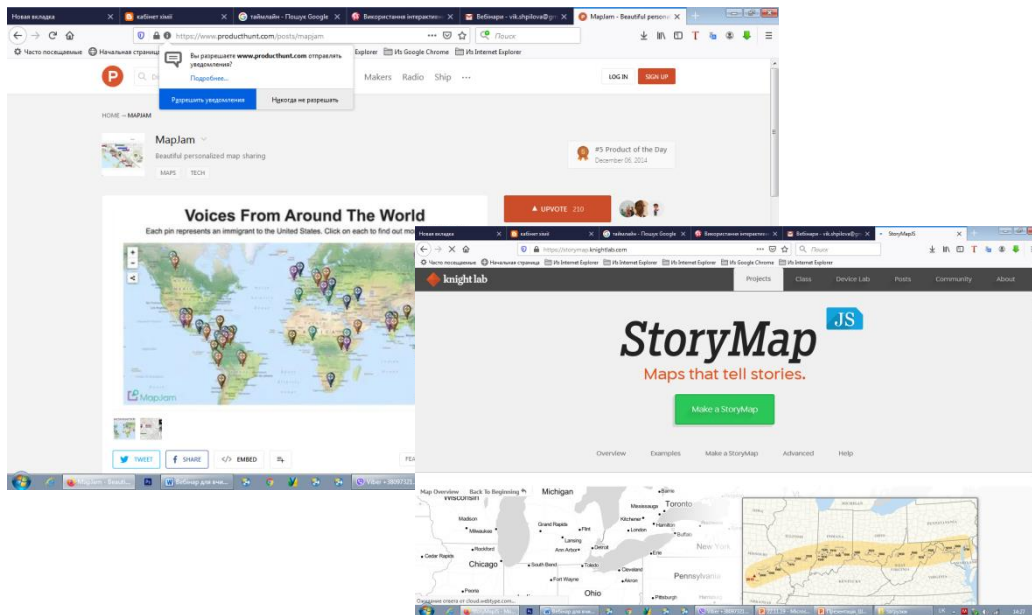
Новая вкладка | кабінет хімії | таймлайн - Пошук Google | Використання інтерактивн | Вебінари - vik.shpilova@gm | MapJam - Beautiful personal

https://www.producthunt.com/posts/mapjam

Поиск

Часто посещаемые | Начальная страница | Explorer | Ifs Google Chrome | Ifs Internet Explorer

Вы разрешаете www.producthunt.com отправлять уведомления?
Подробнее...
Разрешить уведомления | Никогда не разрешать

Makers Radio Ship ···

LOG IN | SIGN UP

HOME → MAPJAM

MapJam
Beautiful personalized map sharing
MAPS | TECH

#5 Product of the Day
December 06, 2014

▲ UPVOTE 210

Voices From Around The World
Each pin represents an immigrant to the United States. Click on each to find out mo

MapJam

TWEET | SHARE | EMBED

Новая вкладка | кабінет хімії | таймлайн - Пошук Google | Використання інтерактивн | Вебінари - vik.shpilova@gm | StoryMapJS

https://storymap.knightlab.com

Поиск

Часто посещаемые | Начальная страница | Ifs Internet Explorer | Ifs Internet Explorer | Ifs Google Chrome | Ifs Internet Explorer

knight lab

Projects | Class | Device Lab | Posts | Community | About

StoryMap JS
Maps that tell stories.

Make a StoryMap

Overview | Examples | Make a StoryMap | Advanced | Help

Map Overview | Back To Beginning
Michigan
Wisconsin
Toronto
Mississauga
Kitchener
Hamilton
Buffalo
London
Madison
Milwaukee
Grand Rapids
Flint
Lansing
Ann Arbor
Detroit
Erie
Rockford
Cedar Rapids
Chicago
South Bend
Toledo
Cleveland
Fort Wayne
Akron
Peoria
New York
Pennsylvania
Ohio
Pittsburgh

Ожидание ответа от cloud.webtype.com...

MapJam - Beaut... | Вебінар для вчи... | Viber - 3809721...